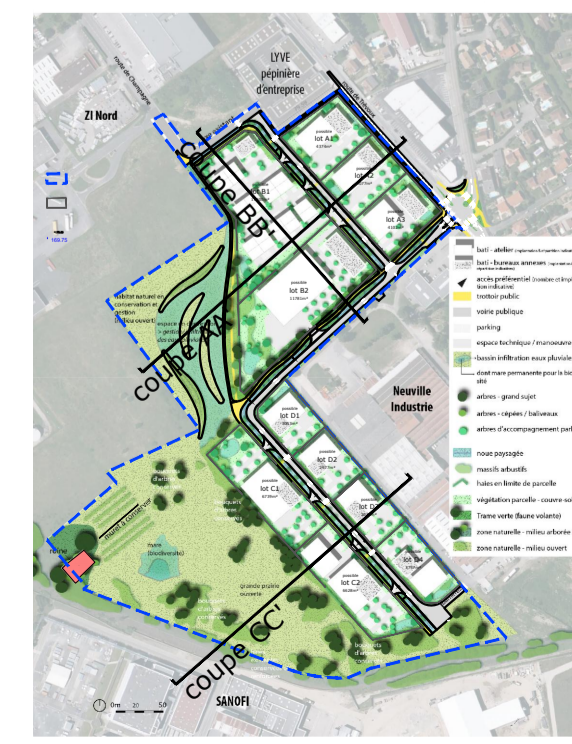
LYVE
pépinière
d'entreprise

route de Champagne

ZI Nord

169.75

coupe BB'

possible
lot A1
4376m²

lot A2

lot A3
4163m²

lot B1

possible
lot B2
11781m²

habitat naturel en conservation et gestion (milieu ouvert)

espace naturel à gestion diff. des eaux pluviales

coupe AA'

Neuville
Industrie

possible
lot D1

possible
lot D2

lot D3

lot D4

possible
lot C1

possible
lot C2

bâti - atelier
bâti - bureaux annexes
accès préférentiel (nombre et implantation indicative)
trottoir public
voirie publique
parking
espace technique / manoeuvre
bassin infiltration eaux pluviales
dont mare permanente pour la biodiversité
arbres - grand sujet
arbres - cépées / baliveaux
arbres d'accompagnement parking
noue paysagère
massifs arbustifs
haies en limite de parcelle
végétation parcelle - couvre-sol
Trame verte (faune volante)
zone naturelle - milieu arboré
zone naturelle - milieu ouvert

ruine

muret à conserver

bosquets d'arbres

mare (biodiversité)

grande prairie ouverte

coupe CC'

SANOFI

0m 20 50